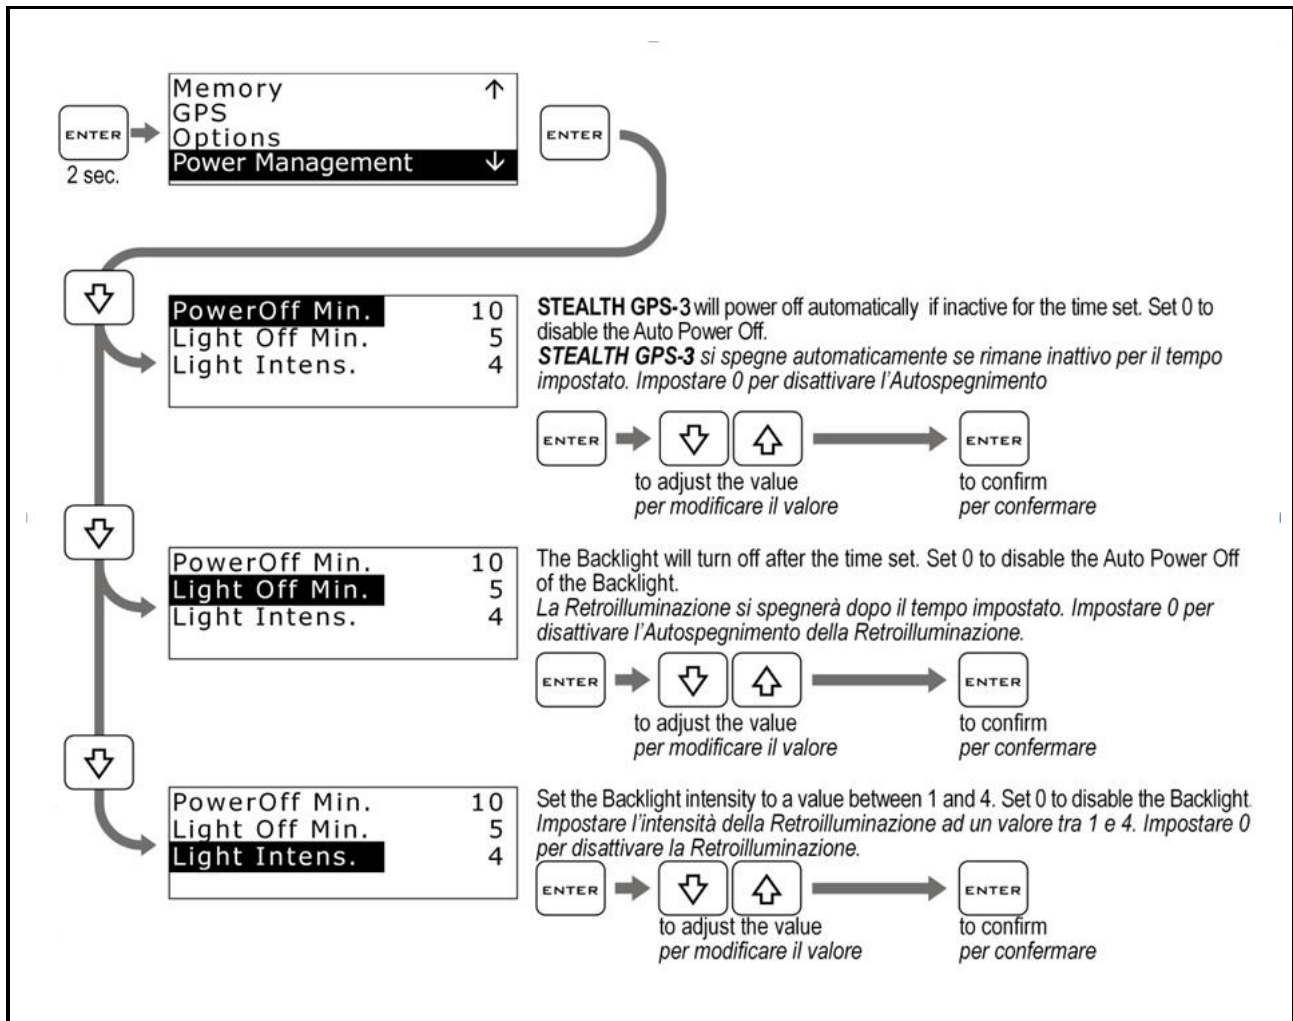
ENTER
2 sec.

Memory ↑
GPS
Options
Power Management ↓

ENTER

PowerOff Min. 10
Light Off Min. 5
Light Intens. 4

**STEALTH GPS-3** will power off automatically if inactive for the time set. Set 0 to disable the Auto Power Off.
***STEALTH GPS-3*** *si spegne automaticamente se rimane inattivo per il tempo impostato. Impostare 0 per disattivare l'Autospegnimento*

ENTER
to adjust the value
*per modificare il valore*
ENTER
to confirm
*per confermare*

PowerOff Min. 10
Light Off Min. 5
Light Intens. 4

The Backlight will turn off after the time set. Set 0 to disable the Auto Power Off of the Backlight.
*La Retroilluminazione si spegnerà dopo il tempo impostato. Impostare 0 per disattivare l'Autospegnimento della Retroilluminazione.*

ENTER
to adjust the value
*per modificare il valore*
ENTER
to confirm
*per confermare*

PowerOff Min. 10
Light Off Min. 5
Light Intens. 4

Set the Backlight intensity to a value between 1 and 4. Set 0 to disable the Backlight.
*Impostare l'intensità della Retroilluminazione ad un valore tra 1 e 4. Impostare 0 per disattivare la Retroilluminazione.*

ENTER
to adjust the value
*per modificare il valore*
ENTER
to confirm
*per confermare*